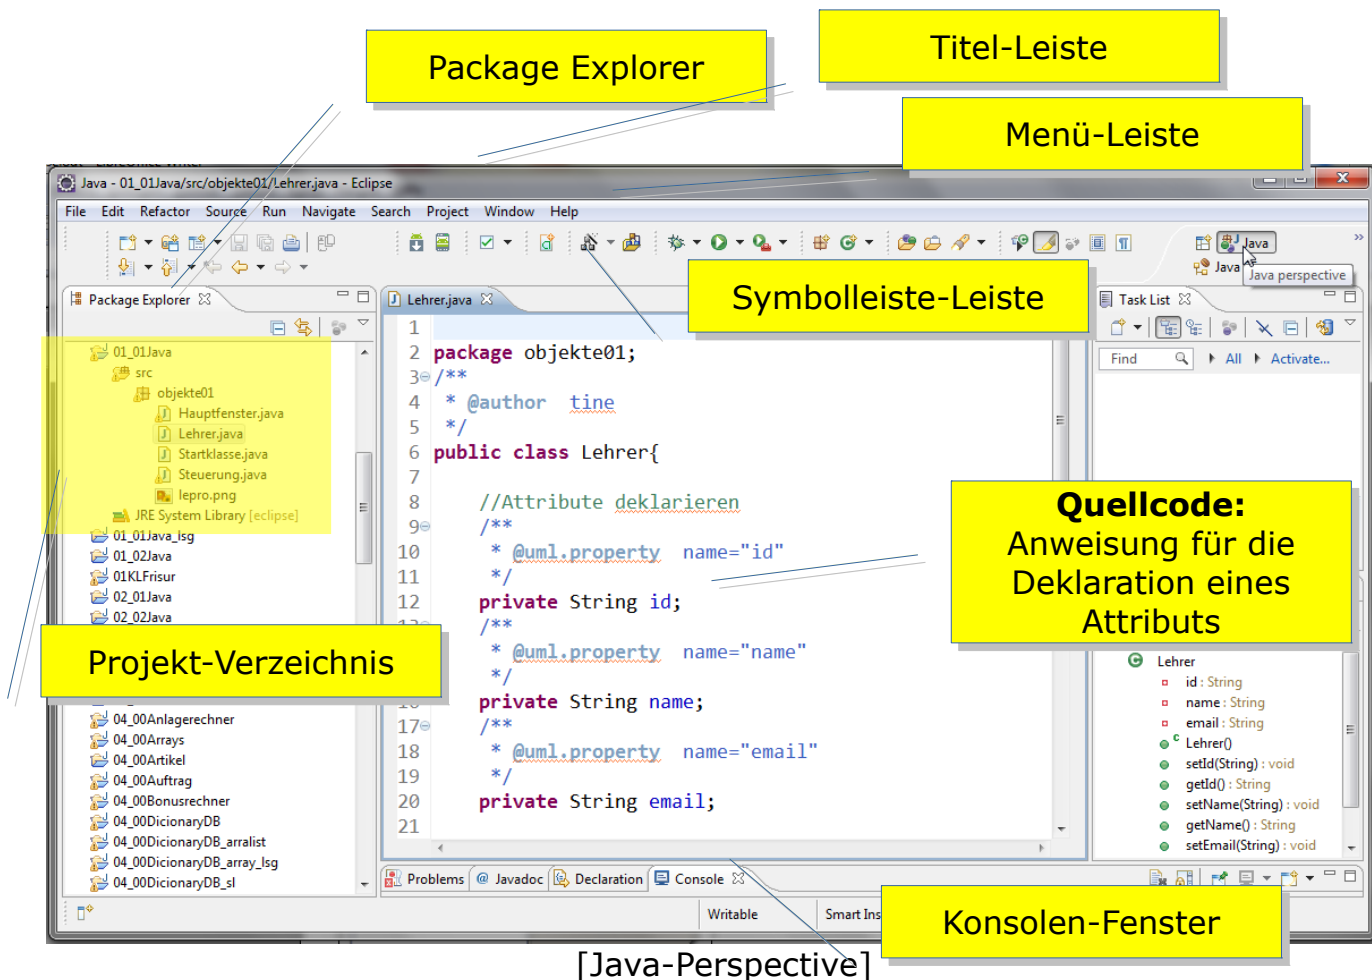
Package Explorer

Titel-Leiste

Menü-Leiste

Java - 01_01Java/src/objekte01/Lehrer.java - Eclipse

File Edit Refactor Source Run Navigate Search Project Window Help

Java

Java perspective

Package Explorer

Lehrer.java

Symbolleiste-Leiste

Task List

Find All Activate...

01_01Java
src
objekte01
Hauptfenster.java
Lehrer.java
Startklasse.java
Steuerung.java
lepro.png
JRE System Library [eclipse]
01_01Java_lsg
01_02Java
01KLFrisur
02_01Java
02_02Java

Projekt-Verzeichnis

04_00Anlagerechner
04_00Arrays
04_00Artikel
04_00Auftrag
04_00Bonusrechner
04_00DicionaryDB
04_00DicionaryDB_arralist
04_00DicionaryDB_array_lsg
04_00DicionaryDB_sl

1
2 package objekte01;
3 /**
4 * @author tine
5 */
6 public class Lehrer{
7
8 //Attribute deklarieren
9 /**
10 * @uml.property name="id"
11 */
12 private String id;
/**
* @uml.property name="name"
*/
private String name;
17 /**
18 * @uml.property name="email"
19 */
20 private String email;
21

Quellcode:
Anweisung für die Deklaration eines Attributs

Lehrer
id : String
name : String
email : String
Lehrer()
setId(String) : void
getId() : String
setName(String) : void
getName() : String
setEmail(String) : void

Problems Javadoc Declaration Console

Writable Smart Ins

Konsolen-Fenster

[Java-Perspective]